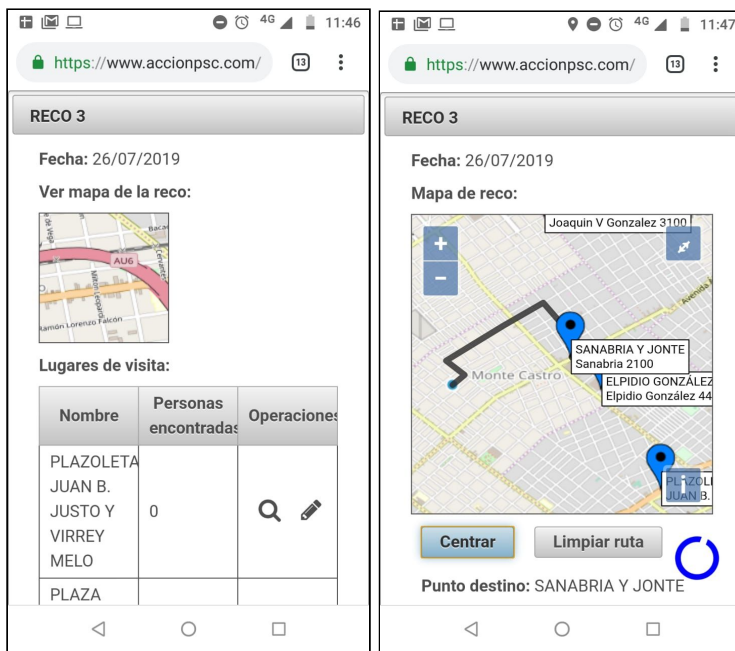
4G 11:46

https://www.accionpsc.com/ 13

RECO 3

Fecha: 26/07/2019

Ver mapa de la reco:

AU6
Bacac
Nazarre
Mariano Acosta
Ramón Lorenzo Falcón

Lugares de visita:

| Nombre | Personas encontradas | Operaciones |
|---|---|---|
| PLAZOLETA JUAN B. JUSTO Y VIRREY MELO | 0 | |
| PLAZA | | |

4G 11:47

https://www.accionpsc.com/ 13

RECO 3

Fecha: 26/07/2019

Mapa de reco:

Joaquin V Gonzalez 3100
+
−
Avenida
SANABRIA Y JONTE
Sanabria 2100
Monte Castro
ELPIDIO GONZÁLEZ
Elpidio González 44
PLAZOL
JUAN B.

Centrar
Limpiar ruta

Punto destino: SANABRIA Y JONTE